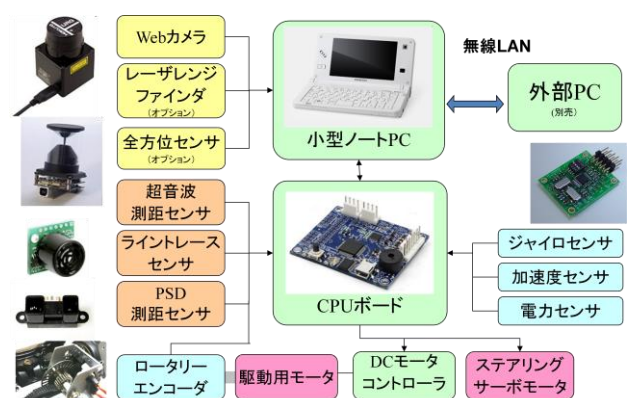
Webカメラ

レーザレンジファインダ
(オプション)

全方位センサ
(オプション)

小型ノートPC

無線LAN

外部PC
(別売)

超音波測距センサ

ライントレースセンサ

PSD測距センサ

CPUボード

ジャイロセンサ

加速度センサ

電力センサ

ロータリーエンコーダ

駆動用モータ

DCモータコントローラ

ステアリングサーボモータ